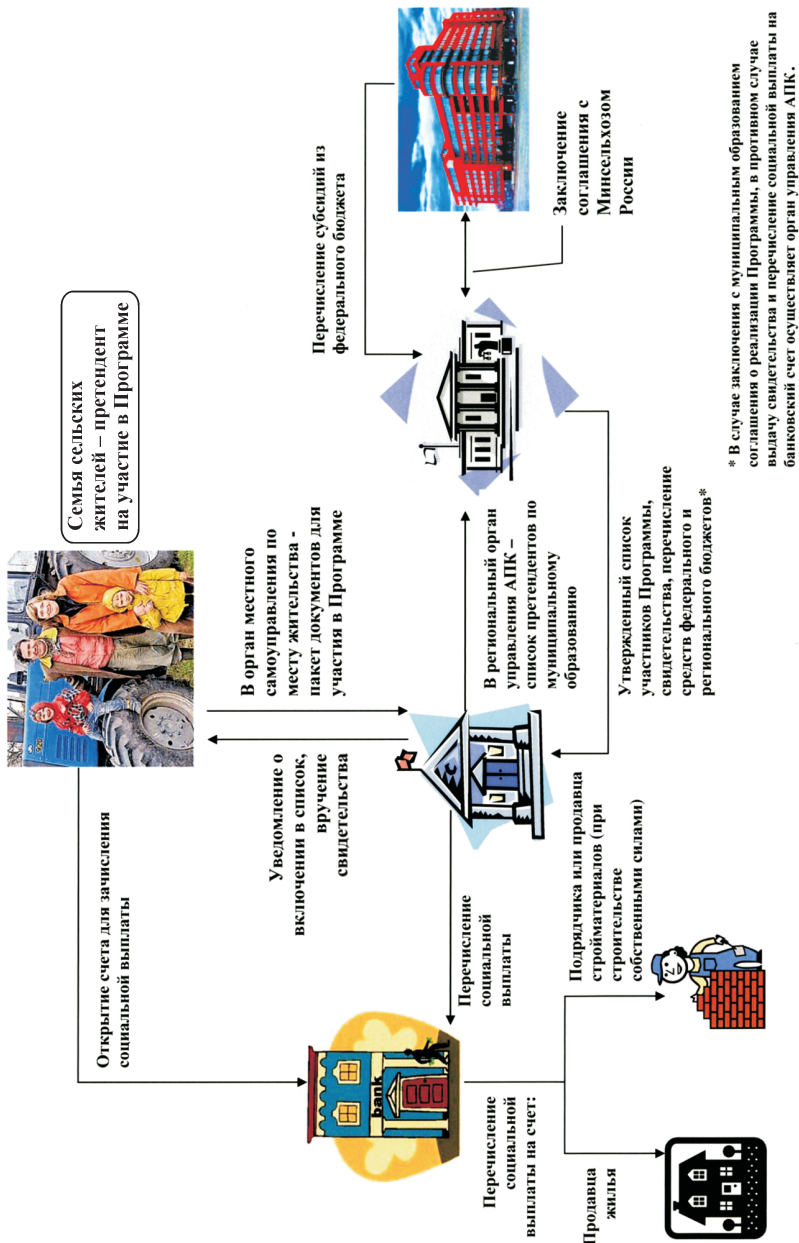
Семья сельских жителей – претендент на участие в Программе

Открытие счета для зачисления социальной выплаты

Уведомление о включении в список, вручение свидетельства

В орган местного самоуправления по месту жительства - пакет документов для участия в Программе

В региональный орган управления АПК – список претендентов по муниципальному образованию

Перечисление субсидий из федерального бюджета

Заключение соглашения с Минсельхозом России

Утвержденный список участников Программы, свидетельства, перечисление средств федерального и регионального бюджетов*

Перечисление социальной выплаты

bank

Перечисление социальной выплаты на счет:

Продавца жилья

Подрядчика или продавца стройматериалов (при строительстве собственными силами)

* В случае заключения с муниципальным образованием соглашения о реализации Программы, в противном случае выдачу свидетельства и перечисление социальной выплаты на банковский счет осуществляет орган управления АПК.